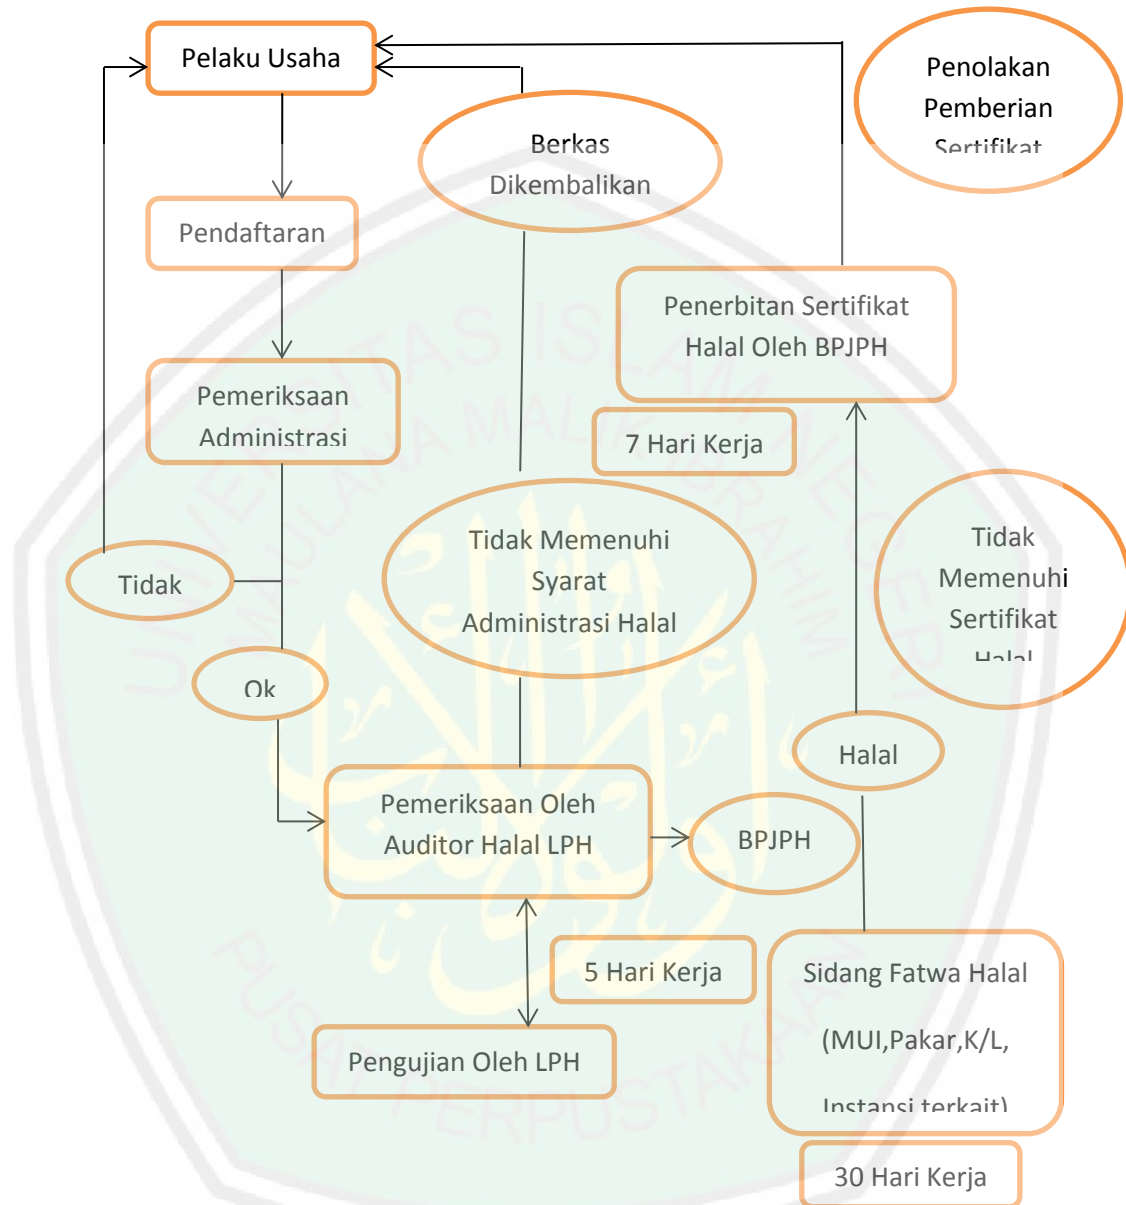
Pelaku Usaha

Penolakan Pemberian Sertifikat

Berkas Dikembalikan

Pendaftaran

Penerbitan Sertifikat Halal Oleh BPJPH

Pemeriksaan Administrasi

7 Hari Kerja

Tidak Memenuhi Syarat Administrasi Halal

Tidak Memenuhi Sertifikat Halal

Tidak

Ok

Halal

Pemeriksaan Oleh Auditor Halal LPH

BPJPH

5 Hari Kerja

Sidang Fatwa Halal (MUI,Pakar,K/L, Instansi terkait)

Pengujian Oleh LPH

30 Hari Kerja